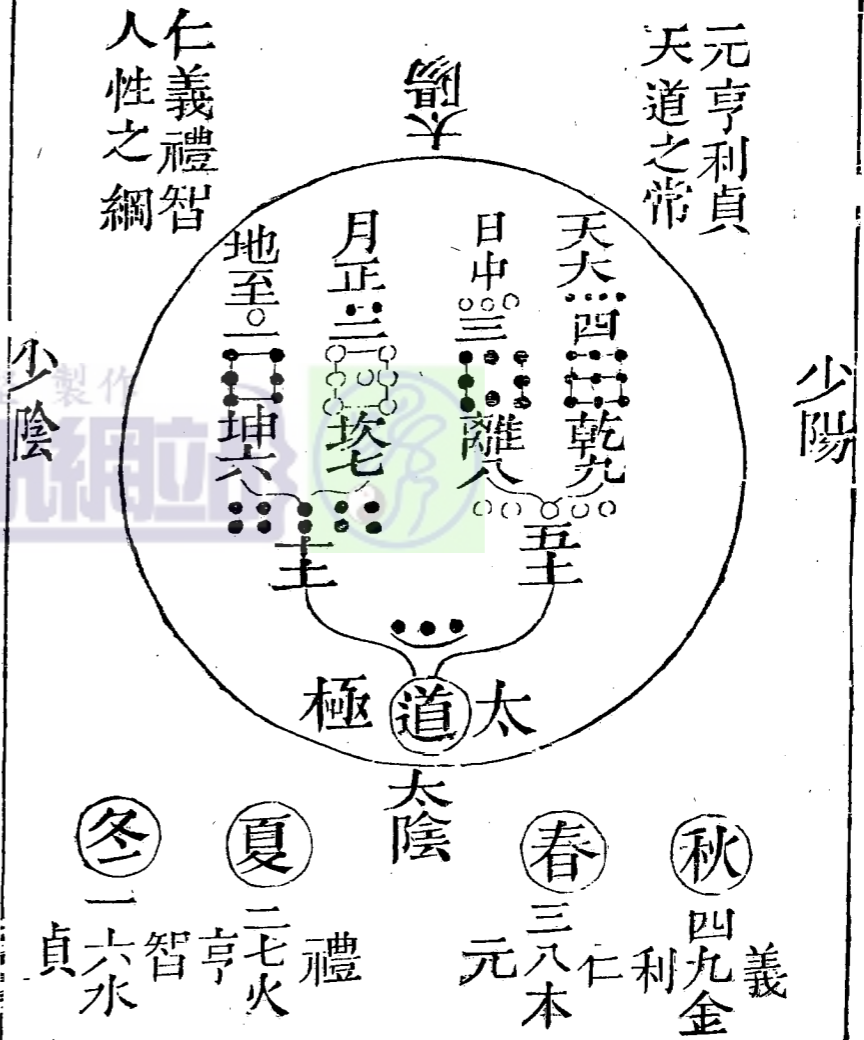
元亨利貞
天道之常

仁義禮智
人性之綱

太陽

天大四

乾九

日中三

離八

月正二

坎七

地至一

坤六

五

五

道

太

極

少陰

少陽

太陰

秋

春

夏

冬

四九金

義

利

三八木

仁

元

二七火

禮

亨

智

一六水

貞